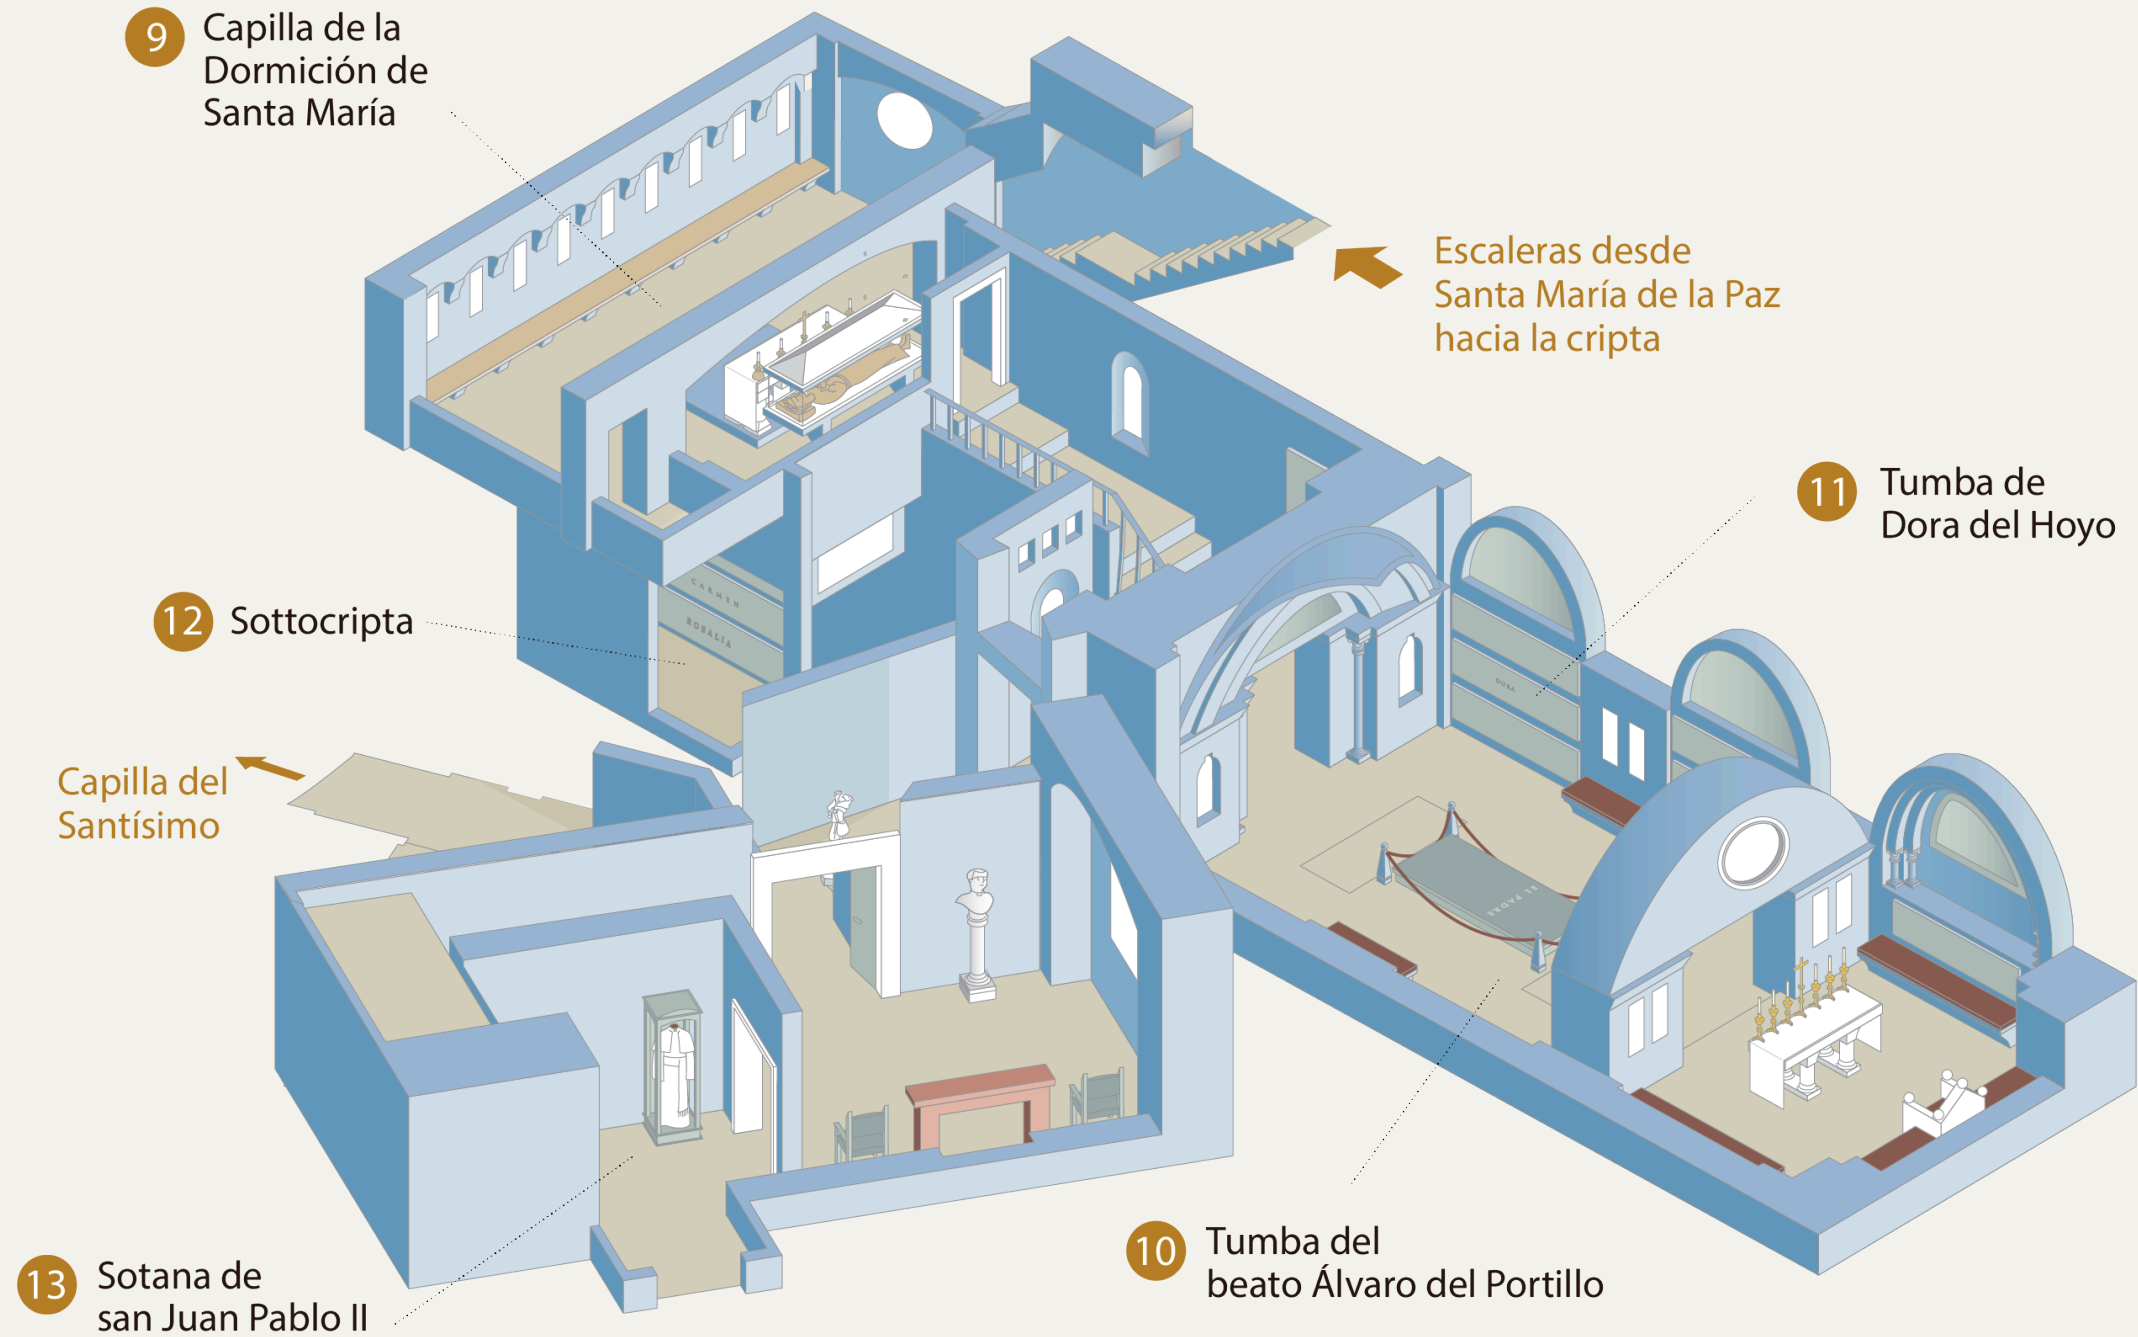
9 Capilla de la Dormición de Santa María

Escaleras desde Santa María de la Paz hacia la cripta

11 Tumba de Dora del Hoyo

12 Sottocripta

CARMEN

ROSALIA

DORA

Capilla del Santísimo

EL PADRE

13 Sotana de san Juan Pablo II

10 Tumba del beato Álvaro del Portillo